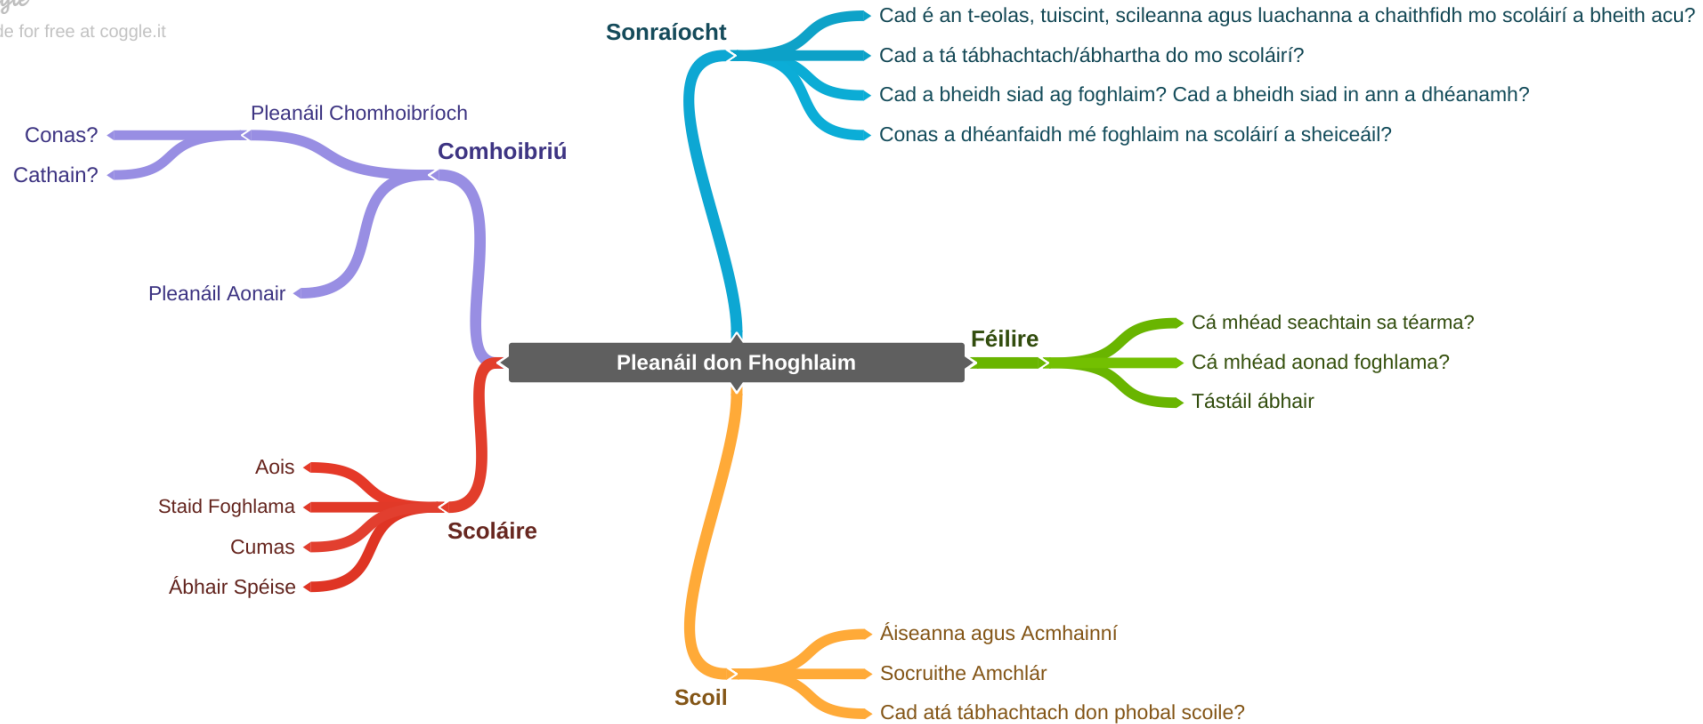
de for free at coggle.it

Pleanáil don Fhoghlaim

Sonraíocht
Cad é an t-eolas, tuiscint, scileanna agus luachanna a chaithfidh mo scoláirí a bheith acu?
Cad a tá tábhachtach/ábhartha do mo scoláirí?
Cad a bheidh siad ag foghlaim? Cad a bheidh siad in ann a dhéanamh?
Conas a dhéanfaidh mé foghlaim na scoláirí a sheiceáil?

Comhoibriú
Pleanáil Chomhoibríoch
Conas?
Cathain?
Pleanáil Aonair

Féilire
Cá mhéad seachtain sa téarma?
Cá mhéad aonad foghlama?
Tástáil ábhair

Scoláire
Aois
Staid Foghlama
Cumas
Ábhair Spéise

Scoil
Áiseanna agus Acmhainní
Socruithe Amchlár
Cad atá tábhachtach don phobal scoile?